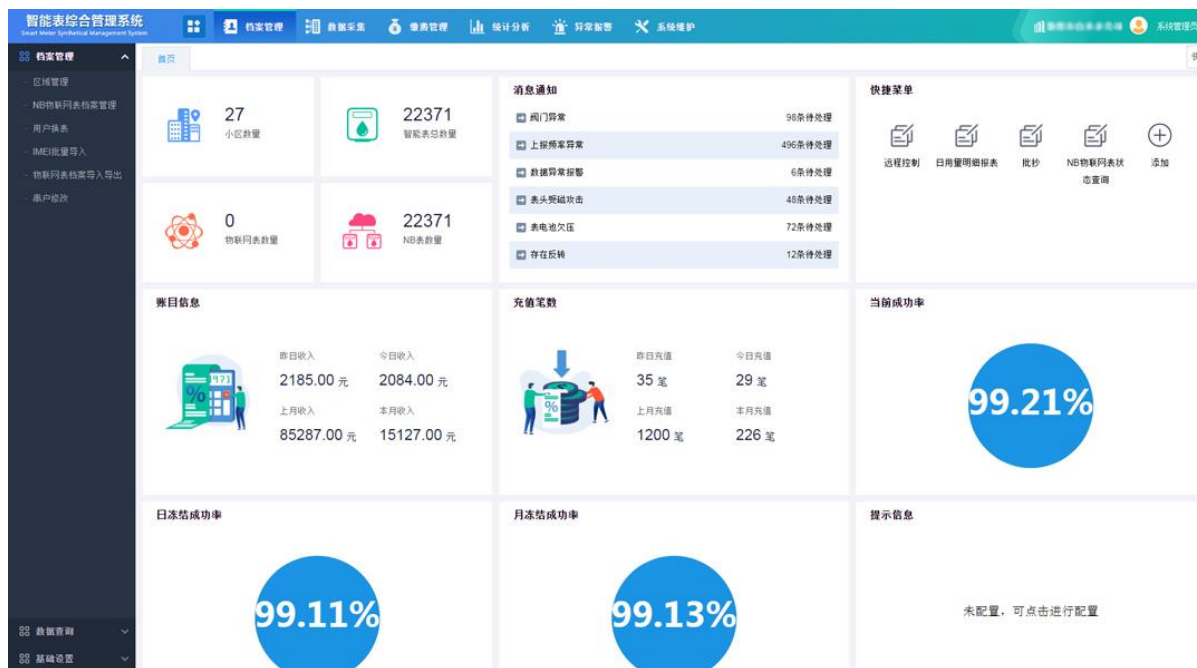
智能表综合管理系统
Smart Meter Synthetical Management System

档案管理 数据采集 账务管理 统计分析 异常报警 系统维护

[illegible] 系统管理员

档案管理
区域管理
NB物联网表档案管理
用户换表
IMEI批量导入
物联网表档案导入导出
原户修改

首页

27
小区数量

22371
智能表总数量

0
物联网表数量

22371
NB表数量

消息通知
阀门异常 98条待处理
上报频率异常 496条待处理
数据异常报警 6条待处理
表头受磁攻击 48条待处理
表电池欠压 72条待处理
存在反转 12条待处理

快捷菜单
远程控制
日用量明细报表
批抄
NB物联网表状态查询
添加

账目信息
昨日收入
2185.00 元
今日收入
2084.00 元
上月收入
85287.00 元
本月收入
15127.00 元

充值笔数
昨日充值
35 笔
今日充值
29 笔
上月充值
1200 笔
本月充值
226 笔

当前成功率
99.21%

日冻结成功率
99.11%

月冻结成功率
99.13%

提示信息
未配置，可点击进行配置

数据查询
基础设置